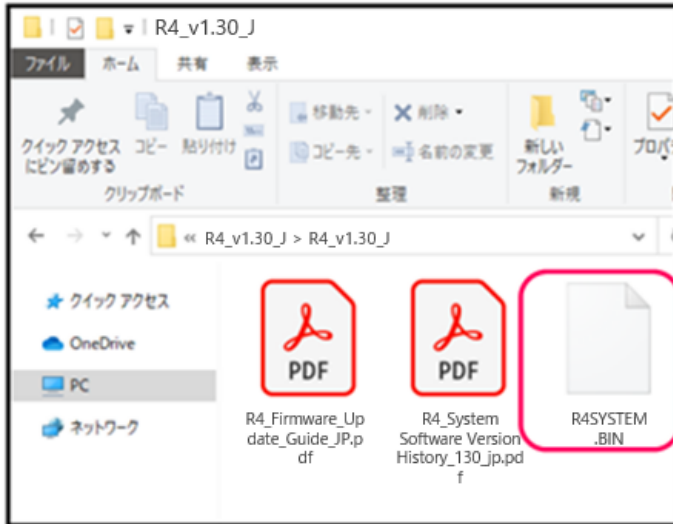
R4_v1.30_J

ファイル ホーム 共有 表示

クイック アクセス にピン留めする コピー 貼り付け

移動先 ▾ 削除 ▾ コピー先 ▾ 名前の変更

新しい フォルダー

プロパ

クリップボード 整理 新規

← → ▾ ↑ « R4_v1.30_J > R4_v1.30_J

クイック アクセス

OneDrive

PC

ネットワーク

PDF

R4_Firmware_Update_Guide_JP.pdf

PDF

R4_System Software Version History_130_jp.pdf

R4SYSTEM.BIN